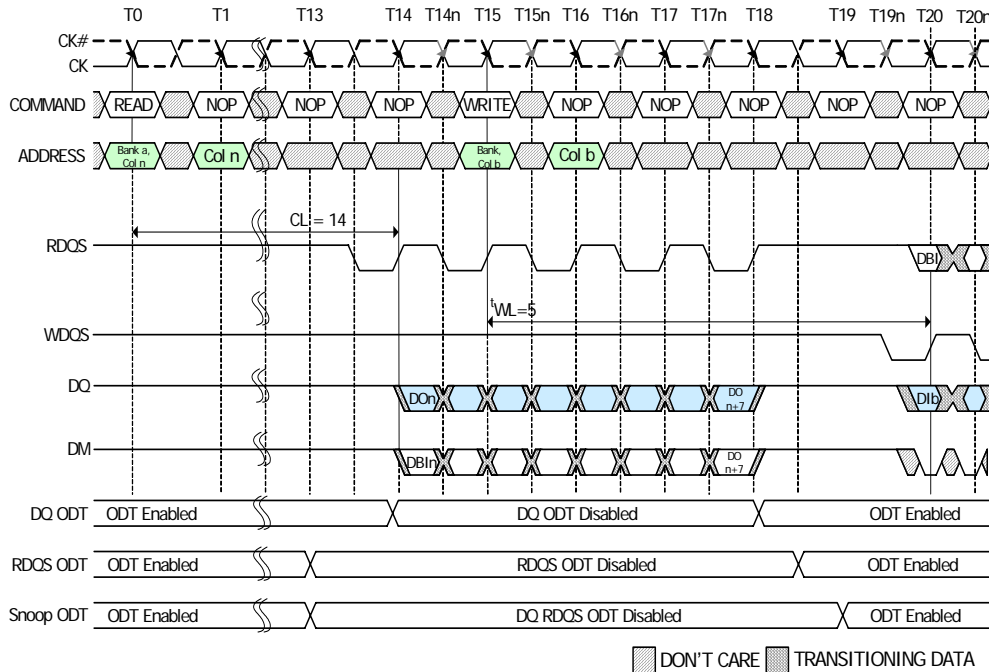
T0 T1 T13 T14 T14n T15 T15n T16 T16n T17 T17n T18 T19 T19n T20 T20n

CK#
CK

COMMAND READ NOP NOP NOP WRITE NOP NOP NOP NOP NOP

ADDRESS Bank a, Col n Col n Bank, Col b Col b

CL = 14

RDQS DBI

$^{t}$WL=5

WDQS

DQ DOn DO n+7 DIb

DM DBIn DO n+7

DQ ODT ODT Enabled DQ ODT Disabled ODT Enabled

RDQS ODT ODT Enabled RDQS ODT Disabled ODT Enabled

Snoop ODT ODT Enabled DQ RDQS ODT Disabled ODT Enabled

DON'T CARE TRANSITIONING DATA